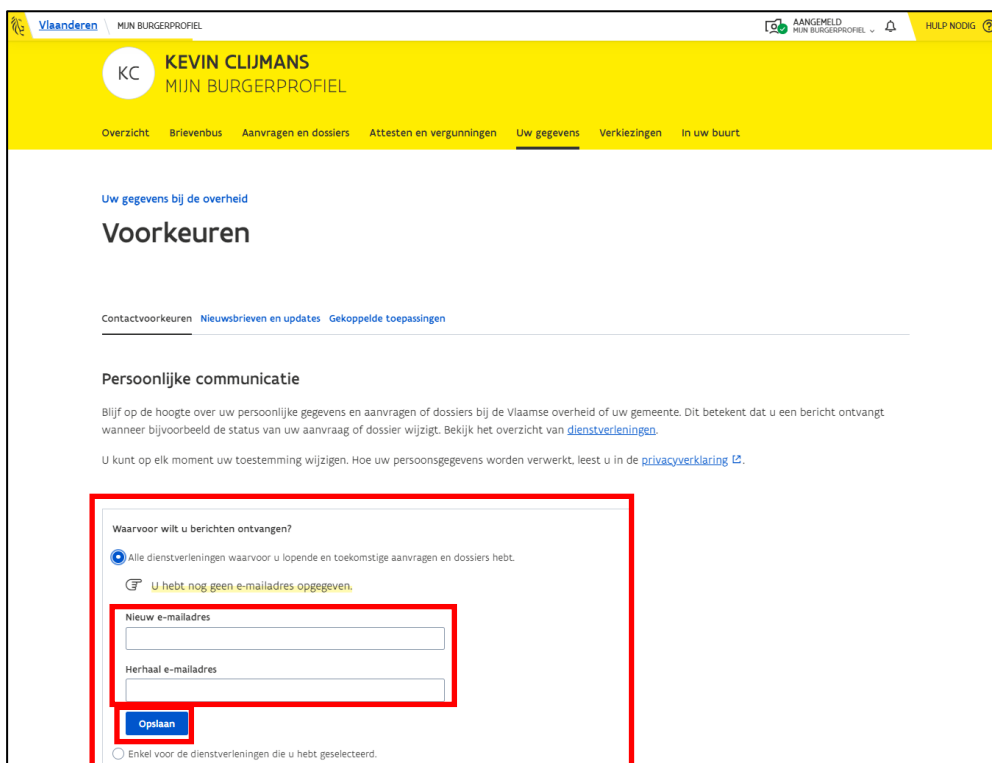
Vlaanderen MIJN BURGERPROFIEL

AANGEMELD MIJN BURGERPROFIEL

HULP NODIG

KC

KEVIN CLIJMANS
MIJN BURGERPROFIEL

Overzicht Brievenbus Aanvragen en dossiers Attesten en vergunningen Uw gegevens Verkiezingen In uw buurt

Uw gegevens bij de overheid

Voorkeuren

Contactvoorkeuren Nieuwsbrieven en updates Gekoppelde toepassingen

Persoonlijke communicatie

Blijf op de hoogte over uw persoonlijke gegevens en aanvragen of dossiers bij de Vlaamse overheid of uw gemeente. Dit betekent dat u een bericht ontvangt wanneer bijvoorbeeld de status van uw aanvraag of dossier wijzigt. Bekijk het overzicht van dienstverleningen.

U kunt op elk moment uw toestemming wijzigen. Hoe uw persoonsgegevens worden verwerkt, leest u in de privacyverklaring.

Waarvoor wilt u berichten ontvangen?

Alle dienstverleningen waarvoor u lopende en toekomstige aanvragen en dossiers hebt.

U hebt nog geen e-mailadres opgegeven.

Nieuw e-mailadres

Herhaal e-mailadres

Opslaan

Enkel voor de dienstverleningen die u hebt geselecteerd.